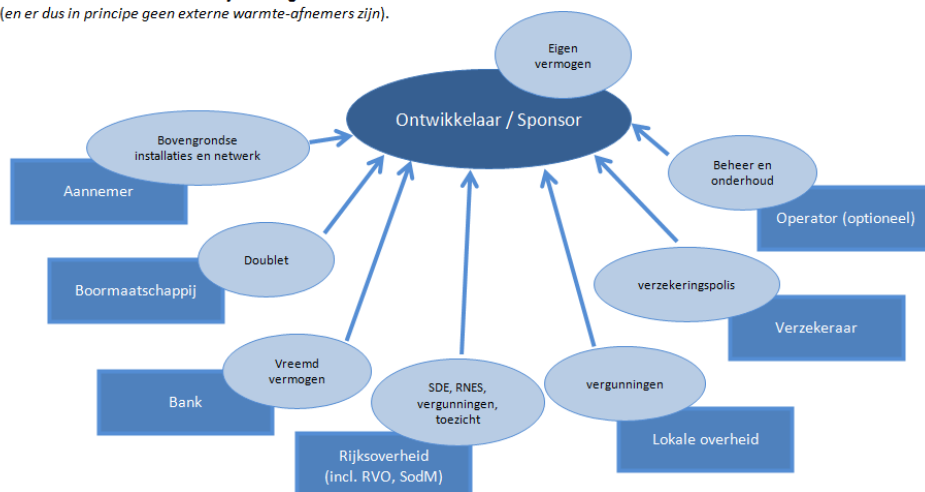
(en er dus in principe geen externe warmte-afnemers zijn).

Eigen vermogen

Ontwikkelaar / Sponsor

Bovengrondse installaties en netwerk

Aannemer

Beheer en onderhoud

Operator (optioneel)

Doublet

Boormaatschappij

verzekeringspolis

Verzekeraar

Vreemd vermogen

Bank

SDE, RNES, vergunningen, toezicht

Rijksoverheid (incl. RVO, SodM)

vergunningen

Lokale overheid